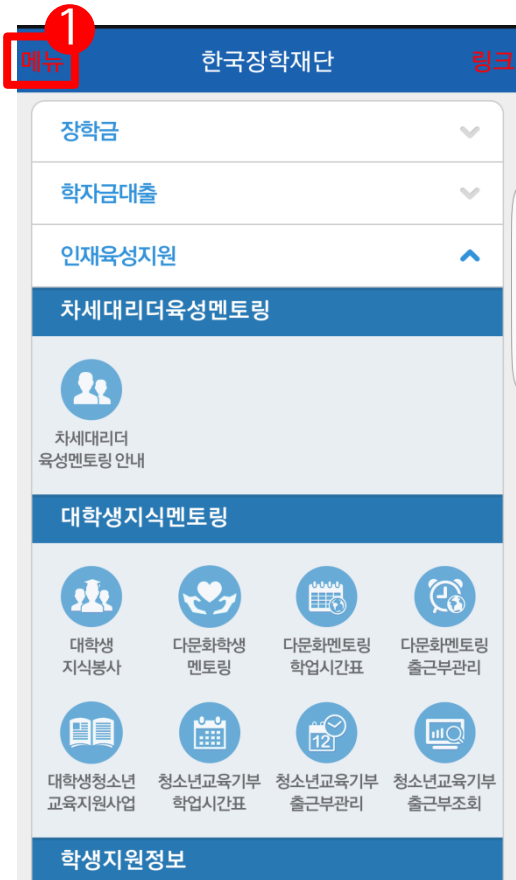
1
메뉴
한국장학재단
링크

장학금
학자금대출
인재육성지원

차세대리더육성멘토링

차세대리더 육성멘토링 안내

대학생지식멘토링

대학생 지식봉사
다문화학생 멘토링
다문화멘토링 학업시간표
다문화멘토링 출근부관리
대학생청소년 교육지원사업
청소년교육기부 학업시간표
청소년교육기부 출근부관리
청소년교육기부 출근부조회

학생지원정보